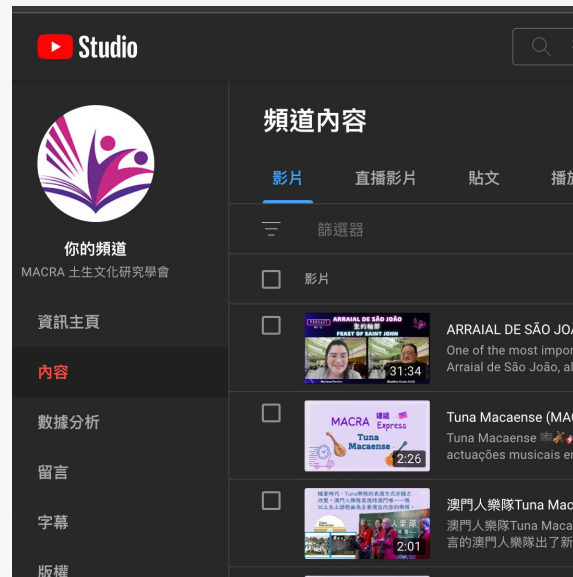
Studio

你的頻道
MACRA 土生文化研究學會

資訊主頁
內容
數據分析
留言
字幕
版權

頻道內容

影片
直播影片
貼文
播放

篩選器

影片

ARRAIAL DE SÃO JOÃO
聖約翰節
FEAST OF SAINT JOHN
31:34
ARRAIAL DE SÃO JO
One of the most impor
Arraial de São João, al

MACRA 速遞 Express
Tuna Macaense
2:26
Tuna Macaense (MAC
Tuna Macaense
actuações musicais en

2:01
澳門人樂隊Tuna Mac
澳門人樂隊Tuna Maca
言的澳門人樂隊出了新